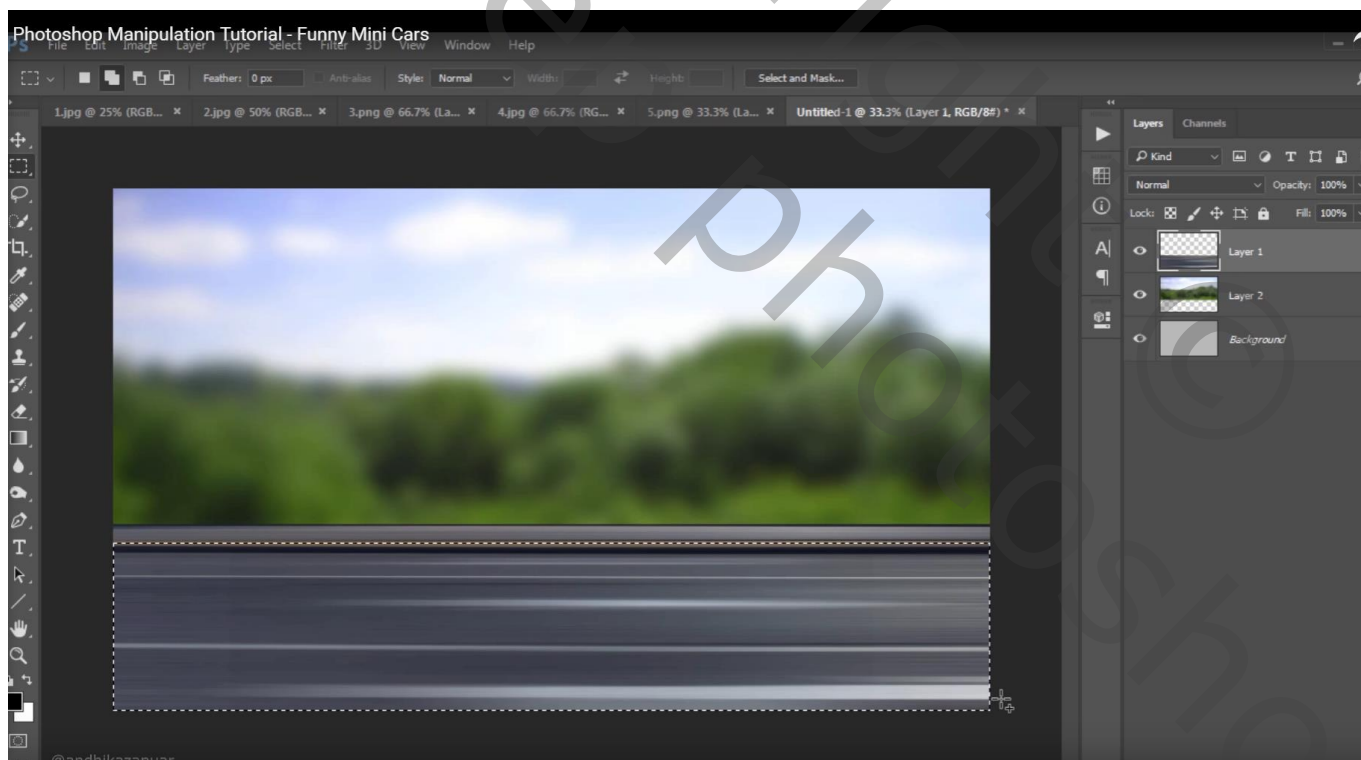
Photoshop Manipulation Tutorial - Funny Mini Cars

Ps File Edit Image Layer Type Select Filter 3D View Window Help

Feather: 0 px Anti-alias Style: Normal Width: Height: Select and Mask...

1.jpg @ 25% (RGB... × 2.jpg @ 50% (RGB... × 3.png @ 66.7% (La... × 4.jpg @ 66.7% (RG... × 5.png @ 33.3% (La... × Untitled-1 @ 33.3% (Layer 1, RGB/8#) * ×

Layers Channels

Kind

Normal Opacity: 100%

Lock: Fill: 100%

Layer 1

Layer 2

Background

@andhikazanuar